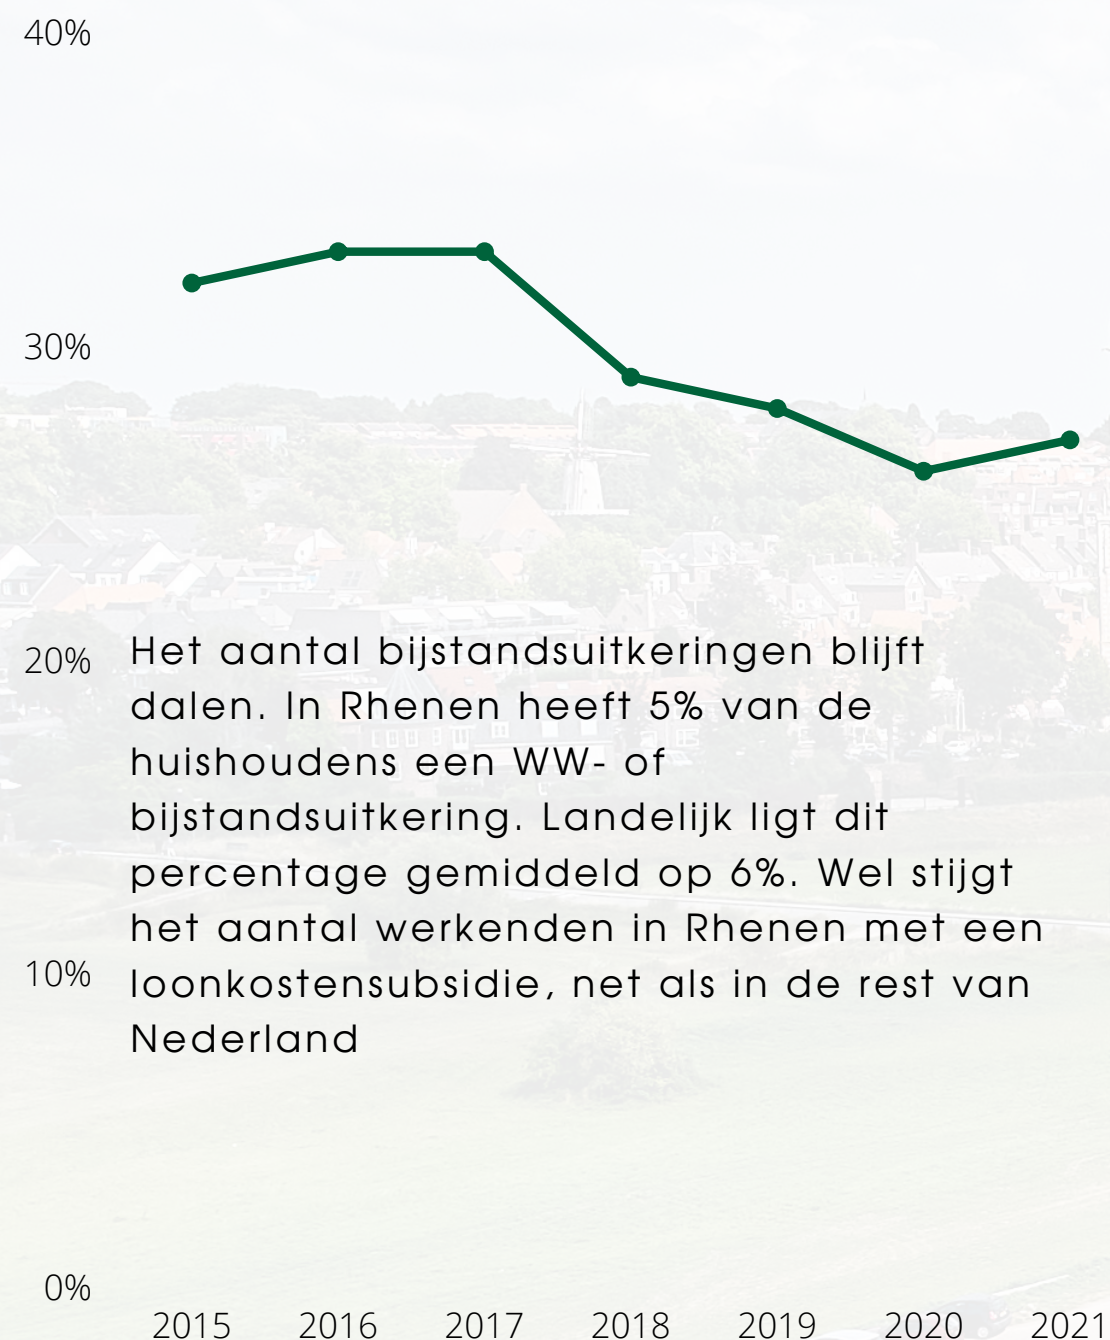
40%

30%

20%

10%

0%

Het aantal bijstandsuitkeringen blijft dalen. In Rhenen heeft 5% van de huishoudens een WW- of bijstandsuitkering. Landelijk ligt dit percentage gemiddeld op 6%. Wel stijgt het aantal werkenden in Rhenen met een loonkostensubsidie, net als in de rest van Nederland

2015 2016 2017 2018 2019 2020 2021